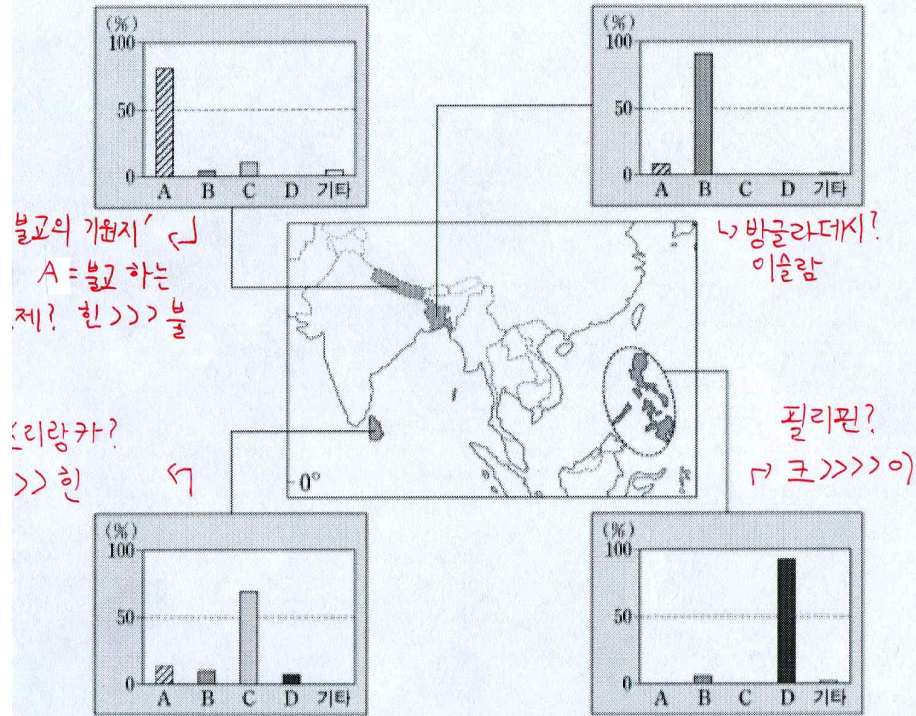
(%)
100
50
0
A B C D 기타

(%)
100
50
0
A B C D 기타

불교의 기원지' ㄴ
A = 불교 하는
제? 힌 >>> 불

ㄴ 방글라데시?
이슬람

0°

스리랑카?
>> 힌 ㄱ

필리핀?
ㄱ 크 >>>> 이

(%)
100
50
0
A B C D 기타

(%)
100
50
0
A B C D 기타